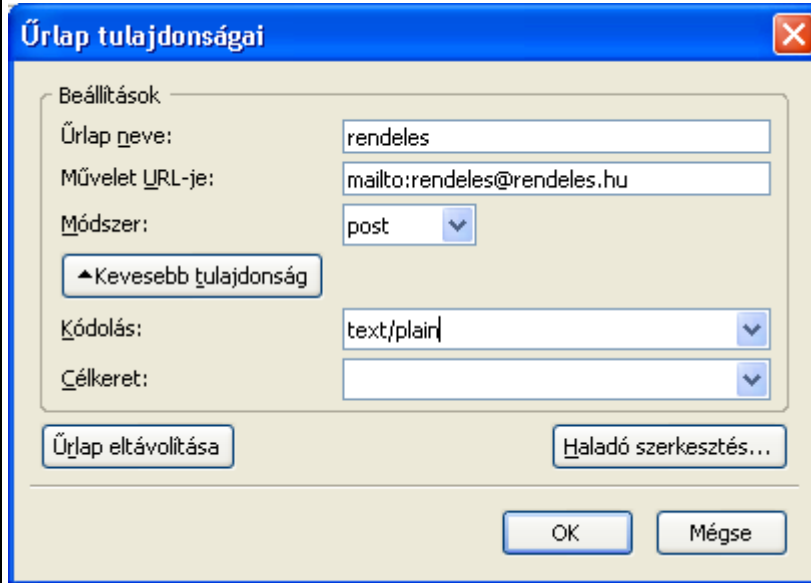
Űrlap tulajdonságai

Beállítások

Űrlap neve: rendeles

Művelet URL-je: mailto:rendeles@rendeles.hu

Módszer: post

Kevesebb tulajdonság

Kódolás: text/plain

Célkeret:

Űrlap eltávolítása

Haladó szerkesztés...

OK

Mégse